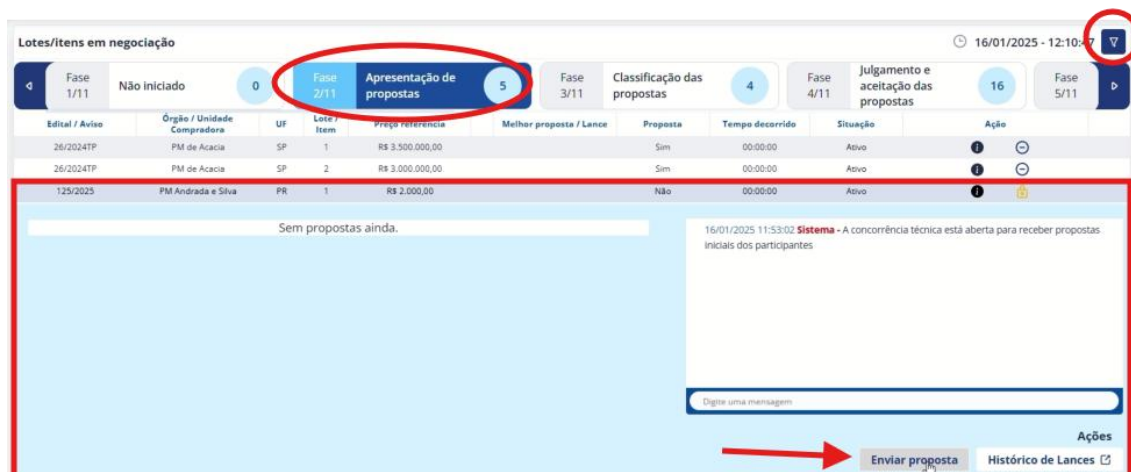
Lotes/itens em negociação

16/01/2025 - 12:10:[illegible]7

Fase 1/11 Não iniciado 0

Fase 2/11 Apresentação de propostas 5

Fase 3/11 Classificação das propostas 4

Fase 4/11 Julgamento e aceitação das propostas 16

Fase 5/11

| Edital / Aviso | Órgão / Unidade Compradora | UF | Lote / Item | Preço referência | Melhor proposta / Lance | Proposta | Tempo decorrido | Situação | Ação |
|---|---|---|---|---|---|---|---|---|---|
| 26/2024TP | PM de Acacia | SP | 1 | R$ 3.500.000,00 | | Sim | 00:00:00 | Ativo | |
| 26/2024TP | PM de Acacia | SP | 2 | R$ 3.000.000,00 | | Sim | 00:00:00 | Ativo | |
| 125/2025 | PM Andrada e Silva | PR | 1 | R$ 2.000,00 | | Não | 00:00:00 | Ativo | |

Sem propostas ainda.

16/01/2025 11:53:02 Sistema - A concorrência técnica está aberta para receber propostas iniciais dos participantes

Digite uma mensagem

Ações

Enviar proposta

Histórico de Lances